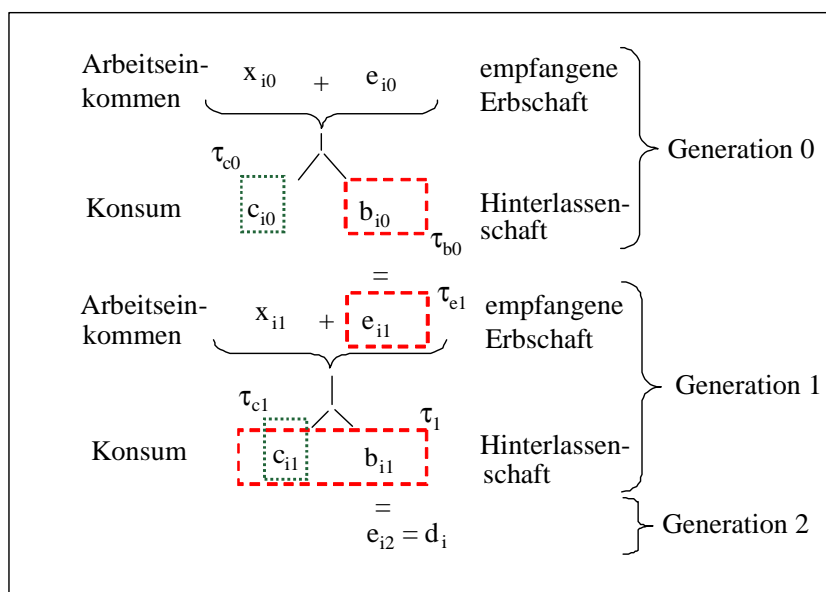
Arbeitseinkommen $x_{i0}$ + $e_{i0}$ empfangene Erbschaft

$\tau_{c0}$

Konsum $c_{i0}$ $b_{i0}$ Hinterlassenschaft

$\tau_{b0}$

Generation 0

=

Arbeitseinkommen $x_{i1}$ + $e_{i1}$ $\tau_{e1}$ empfangene Erbschaft

$\tau_{c1}$ $\tau_1$

Konsum $c_{i1}$ $b_{i1}$ Hinterlassenschaft

Generation 1

=

$e_{i2} = d_i$

Generation 2